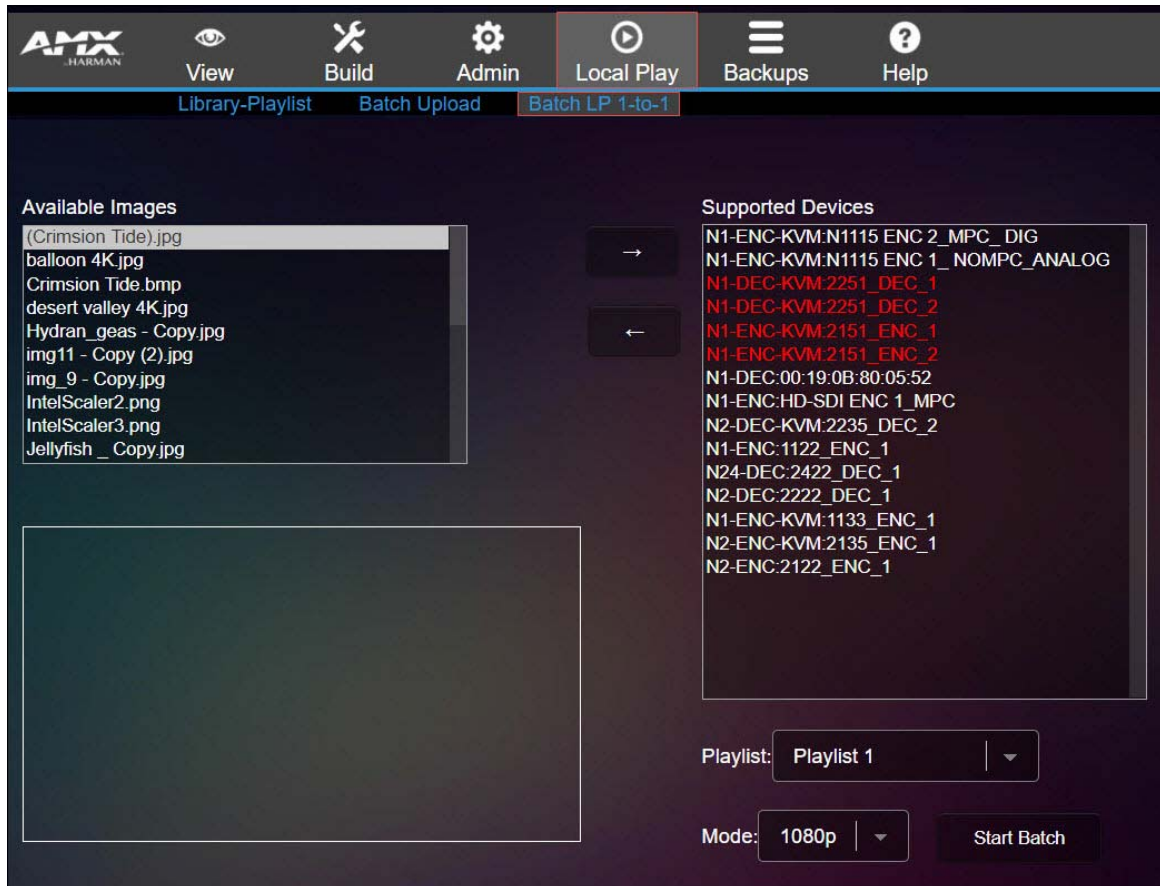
AMX HARMAN
View
Build
Admin
Local Play
Backups
Help
Library-Playlist
Batch Upload
Batch LP 1-to-1

Available Images
(Crimsion Tide).jpg
balloon 4K.jpg
Crimsion Tide.bmp
desert valley 4K.jpg
Hydran_geas - Copy.jpg
img11 - Copy (2).jpg
img_9 - Copy.jpg
IntelScaler2.png
IntelScaler3.png
Jellyfish _ Copy.jpg

→
←

Supported Devices
N1-ENC-KVM:N1115 ENC 2_MPC_ DIG
N1-ENC-KVM:N1115 ENC 1_ NOMPC_ANALOG
N1-DEC-KVM:2251_DEC_1
N1-DEC-KVM:2251_DEC_2
N1-ENC-KVM:2151_ENC_1
N1-ENC-KVM:2151_ENC_2
N1-DEC:00:19:0B:80:05:52
N1-ENC:HD-SDI ENC 1_MPC
N2-DEC-KVM:2235_DEC_2
N1-ENC:1122_ENC_1
N24-DEC:2422_DEC_1
N2-DEC:2222_DEC_1
N1-ENC-KVM:1133_ENC_1
N2-ENC-KVM:2135_ENC_1
N2-ENC:2122_ENC_1

Playlist: Playlist 1
Mode: 1080p
Start Batch